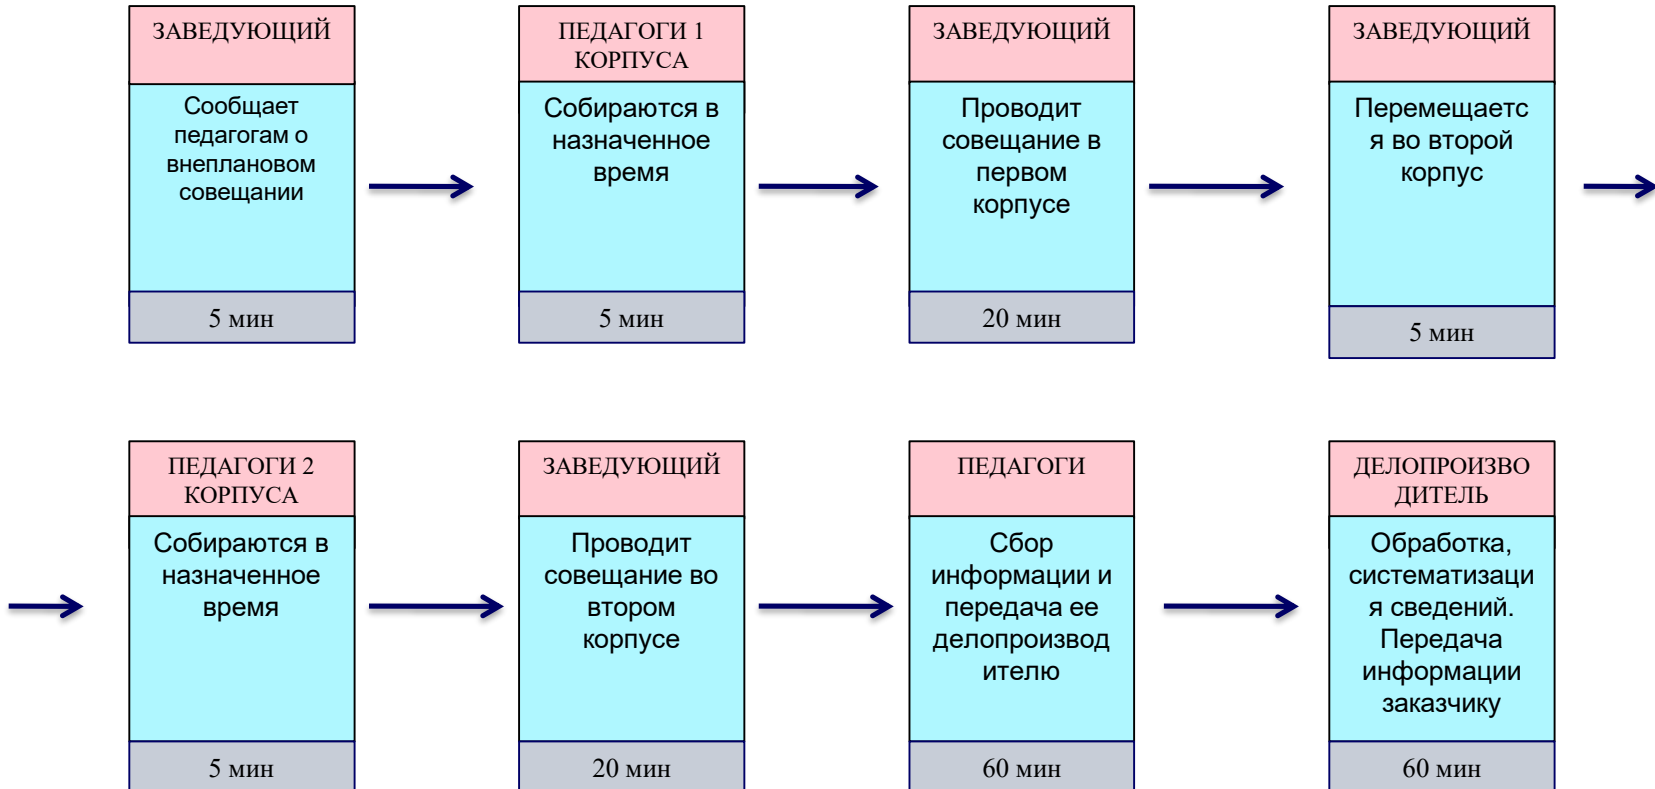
ЗАВЕДУЮЩИЙ

Сообщает педагогам о внеплановом совещании

5 мин

ПЕДАГОГИ 1 КОРПУСА

Собираются в назначенное время

5 мин

ЗАВЕДУЮЩИЙ

Проводит совещание в первом корпусе

20 мин

ЗАВЕДУЮЩИЙ

Перемещаетс я во второй корпус

5 мин

ПЕДАГОГИ 2 КОРПУСА

Собираются в назначенное время

5 мин

ЗАВЕДУЮЩИЙ

Проводит совещание во втором корпусе

20 мин

ПЕДАГОГИ

Сбор информации и передача ее делопроизвод ителю

60 мин

ДЕЛОПРОИЗВО ДИТЕЛЬ

Обработка, систематизаци я сведений. Передача информации заказчику

60 мин